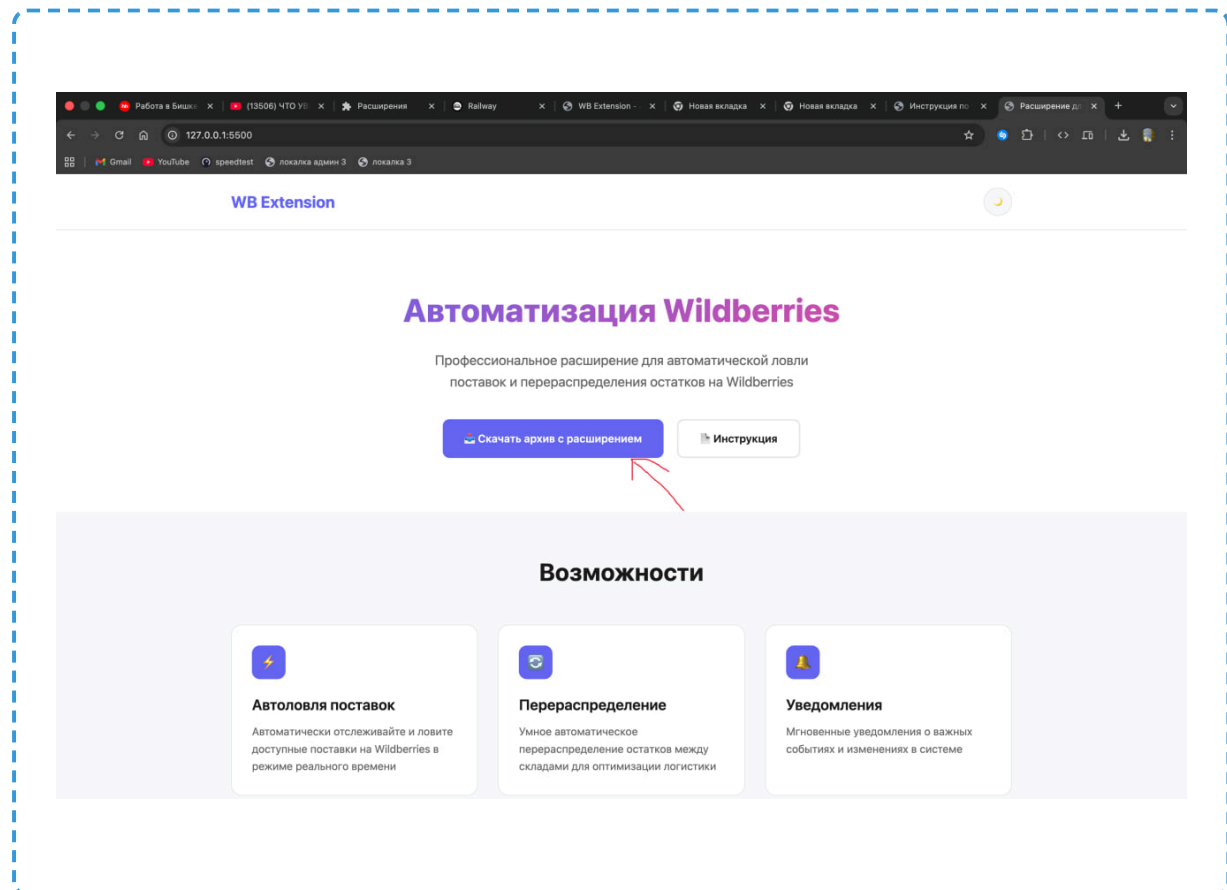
Работа в Бишке ×
(13506) ЧТО УВ ×
Расширения ×
Railway ×
WB Extension - ×
Новая вкладка ×
Новая вкладка ×
Инструкция по ×
Расширение дл ×
127.0.0.1:5500
Gmail YouTube speedtest локалка админ 3 локалка 3

WB Extension

Автоматизация Wildberries

Профессиональное расширение для автоматической ловли поставок и перераспределения остатков на Wildberries

Скачать архив с расширением
Инструкция

Возможности

Автоловля поставок
Автоматически отслеживайте и ловите доступные поставки на Wildberries в режиме реального времени

Перераспределение
Умное автоматическое перераспределение остатков между складами для оптимизации логистики

Уведомления
Мгновенные уведомления о важных событиях и изменениях в системе